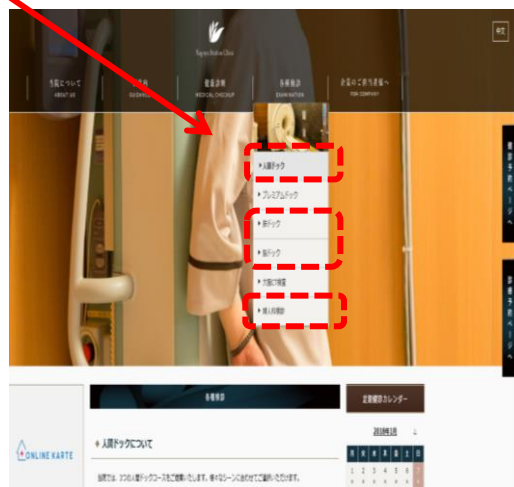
Nagoya Station Clinic

中文

当院について
ABOUT US

ご案内
GUIDANCE

健康診断
MEDICAL CHECKUP

各種検診
EXAM NATION

企業のご担当者様へ
FOR COMPANY

▶ 人間ドック

▶ プレミアムドック

▶ 脳ドック

▶ 肺ドック

▶ 女性の検査

▶ 個人の検診

検診予約ページへ

資料予約ページへ

各種検診

企業健診カレンダー

ONLINE KARTE

● 人間ドックについて

当院では、3つの人間ドックコースをご提案いたします。様々なシーンに合わせてご選択いただけます。

2018年3月

1 2 3 4 5 6